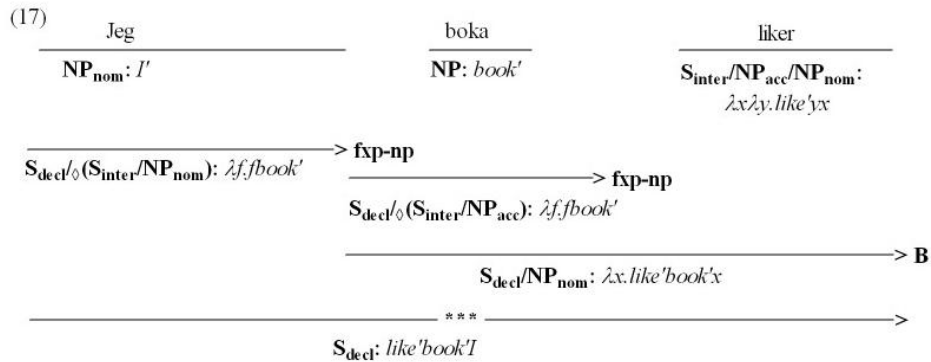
(17)

Jeg
$\mathbf{NP_{nom}}$: $I'$

boka
$\mathbf{NP}$: $book'$

liker
$\mathbf{S_{inter}/NP_{acc}/NP_{nom}}$: $\lambda x \lambda y.like'yx$

> fxp-np
$\mathbf{S_{decl}/_{\Diamond}(S_{inter}/NP_{nom})}$: $\lambda f.fbook'$

> fxp-np
$\mathbf{S_{decl}/_{\Diamond}(S_{inter}/NP_{acc})}$: $\lambda f.fbook'$

> B
$\mathbf{S_{decl}/NP_{nom}}$: $\lambda x.like'book'x$

*** >
$\mathbf{S_{decl}}$: $like'book'I$